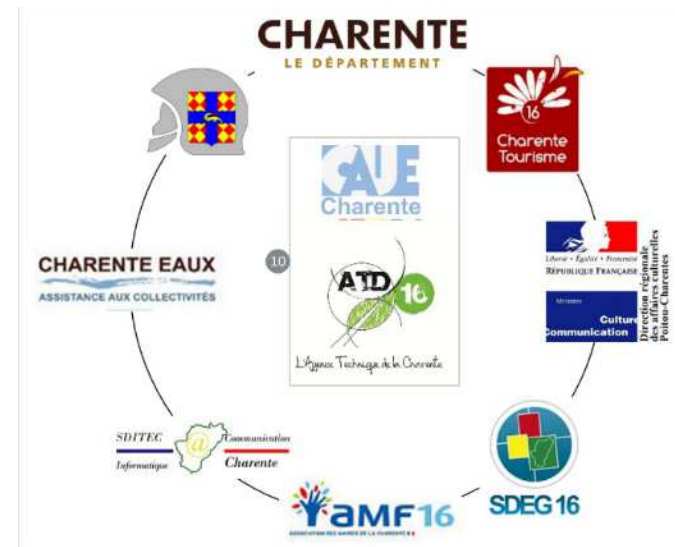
CHARENTE
LE DÉPARTEMENT

16
Charente Tourisme

CAUE
Charente

10

ATD 16
L'Agence Technique de la Charente

CHARENTE EAUX
ASSISTANCE AUX COLLECTIVITÉS

Liberté • Égalité • Fraternité
RÉPUBLIQUE FRANÇAISE

Ministère
Culture
Communication

Direction régionale des affaires culturelles Poitou-Charentes

SDITEC
Informatique
Communication
Charente

aMF16
ASSOCIATION DES MAIRES DE LA CHARENTE

SDEG 16